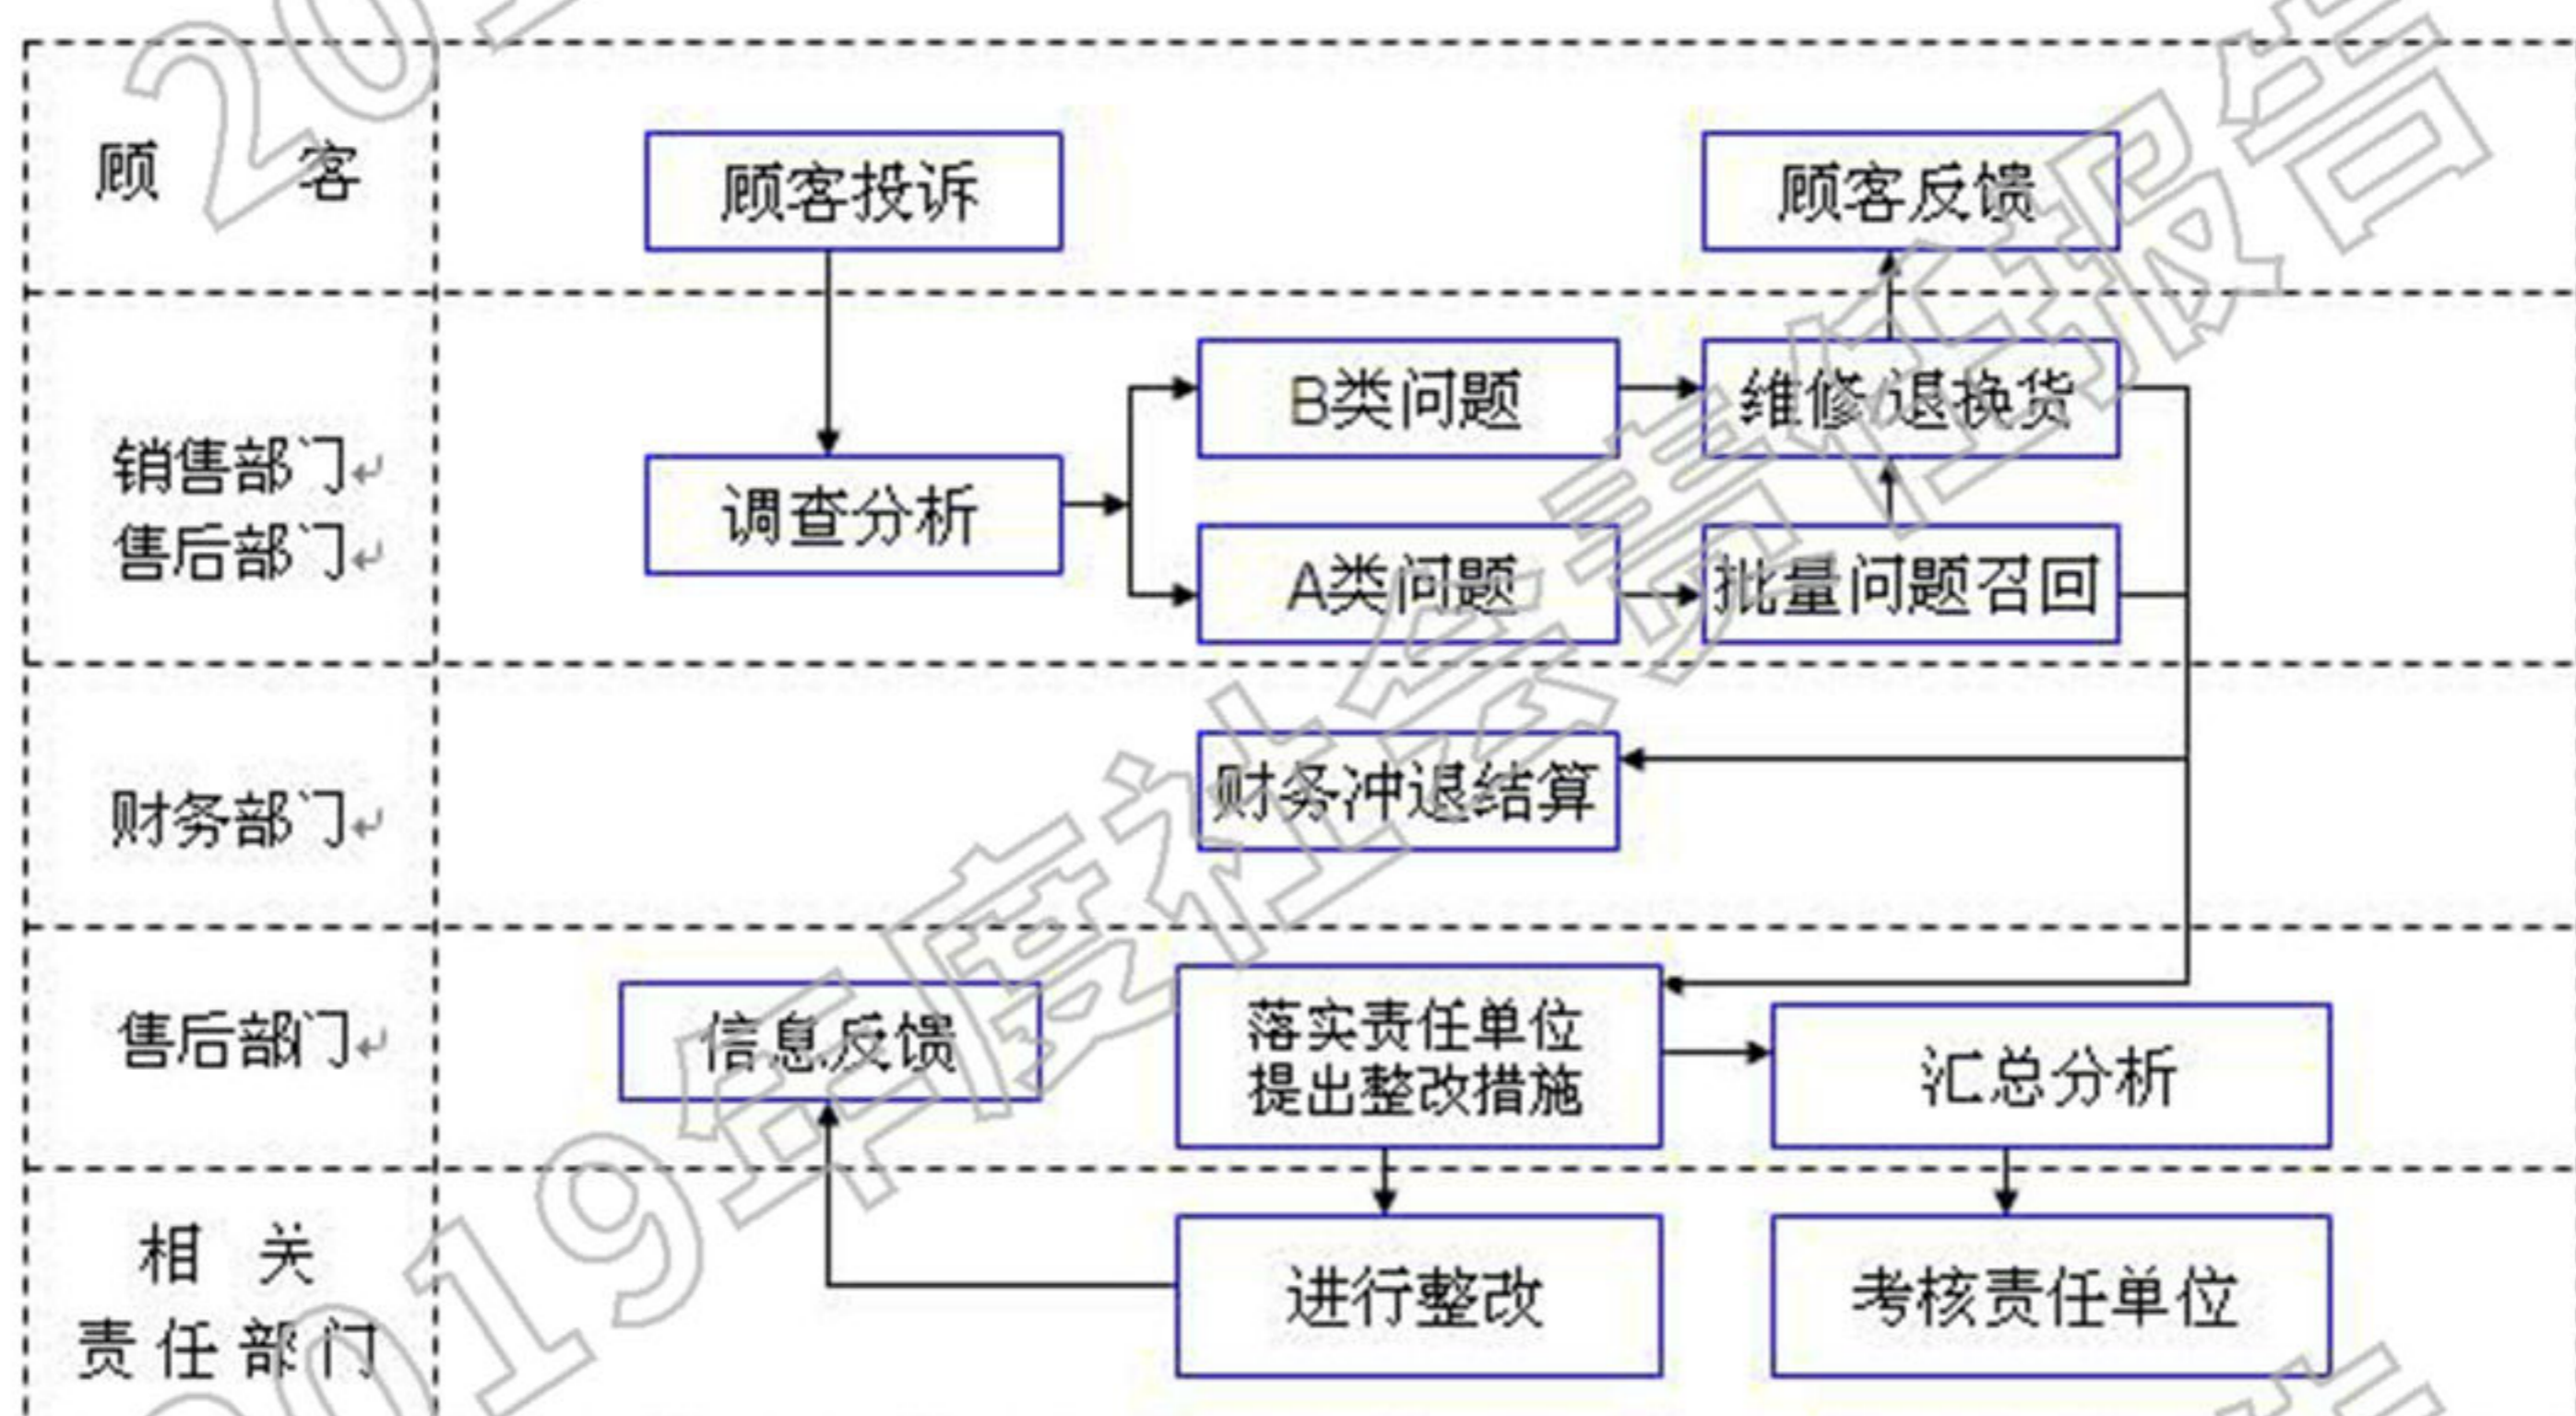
顾 客

顾客投诉

顾客反馈

销售部门
售后部门

调查分析

B类问题

维修/退换货

A类问题

批量问题召回

财务部门

财务冲退结算

售后部门

信息反馈

落实责任单位
提出整改措施

汇总分析

相 关
责任部门

进行整改

考核责任单位

2019年度社会责任报告